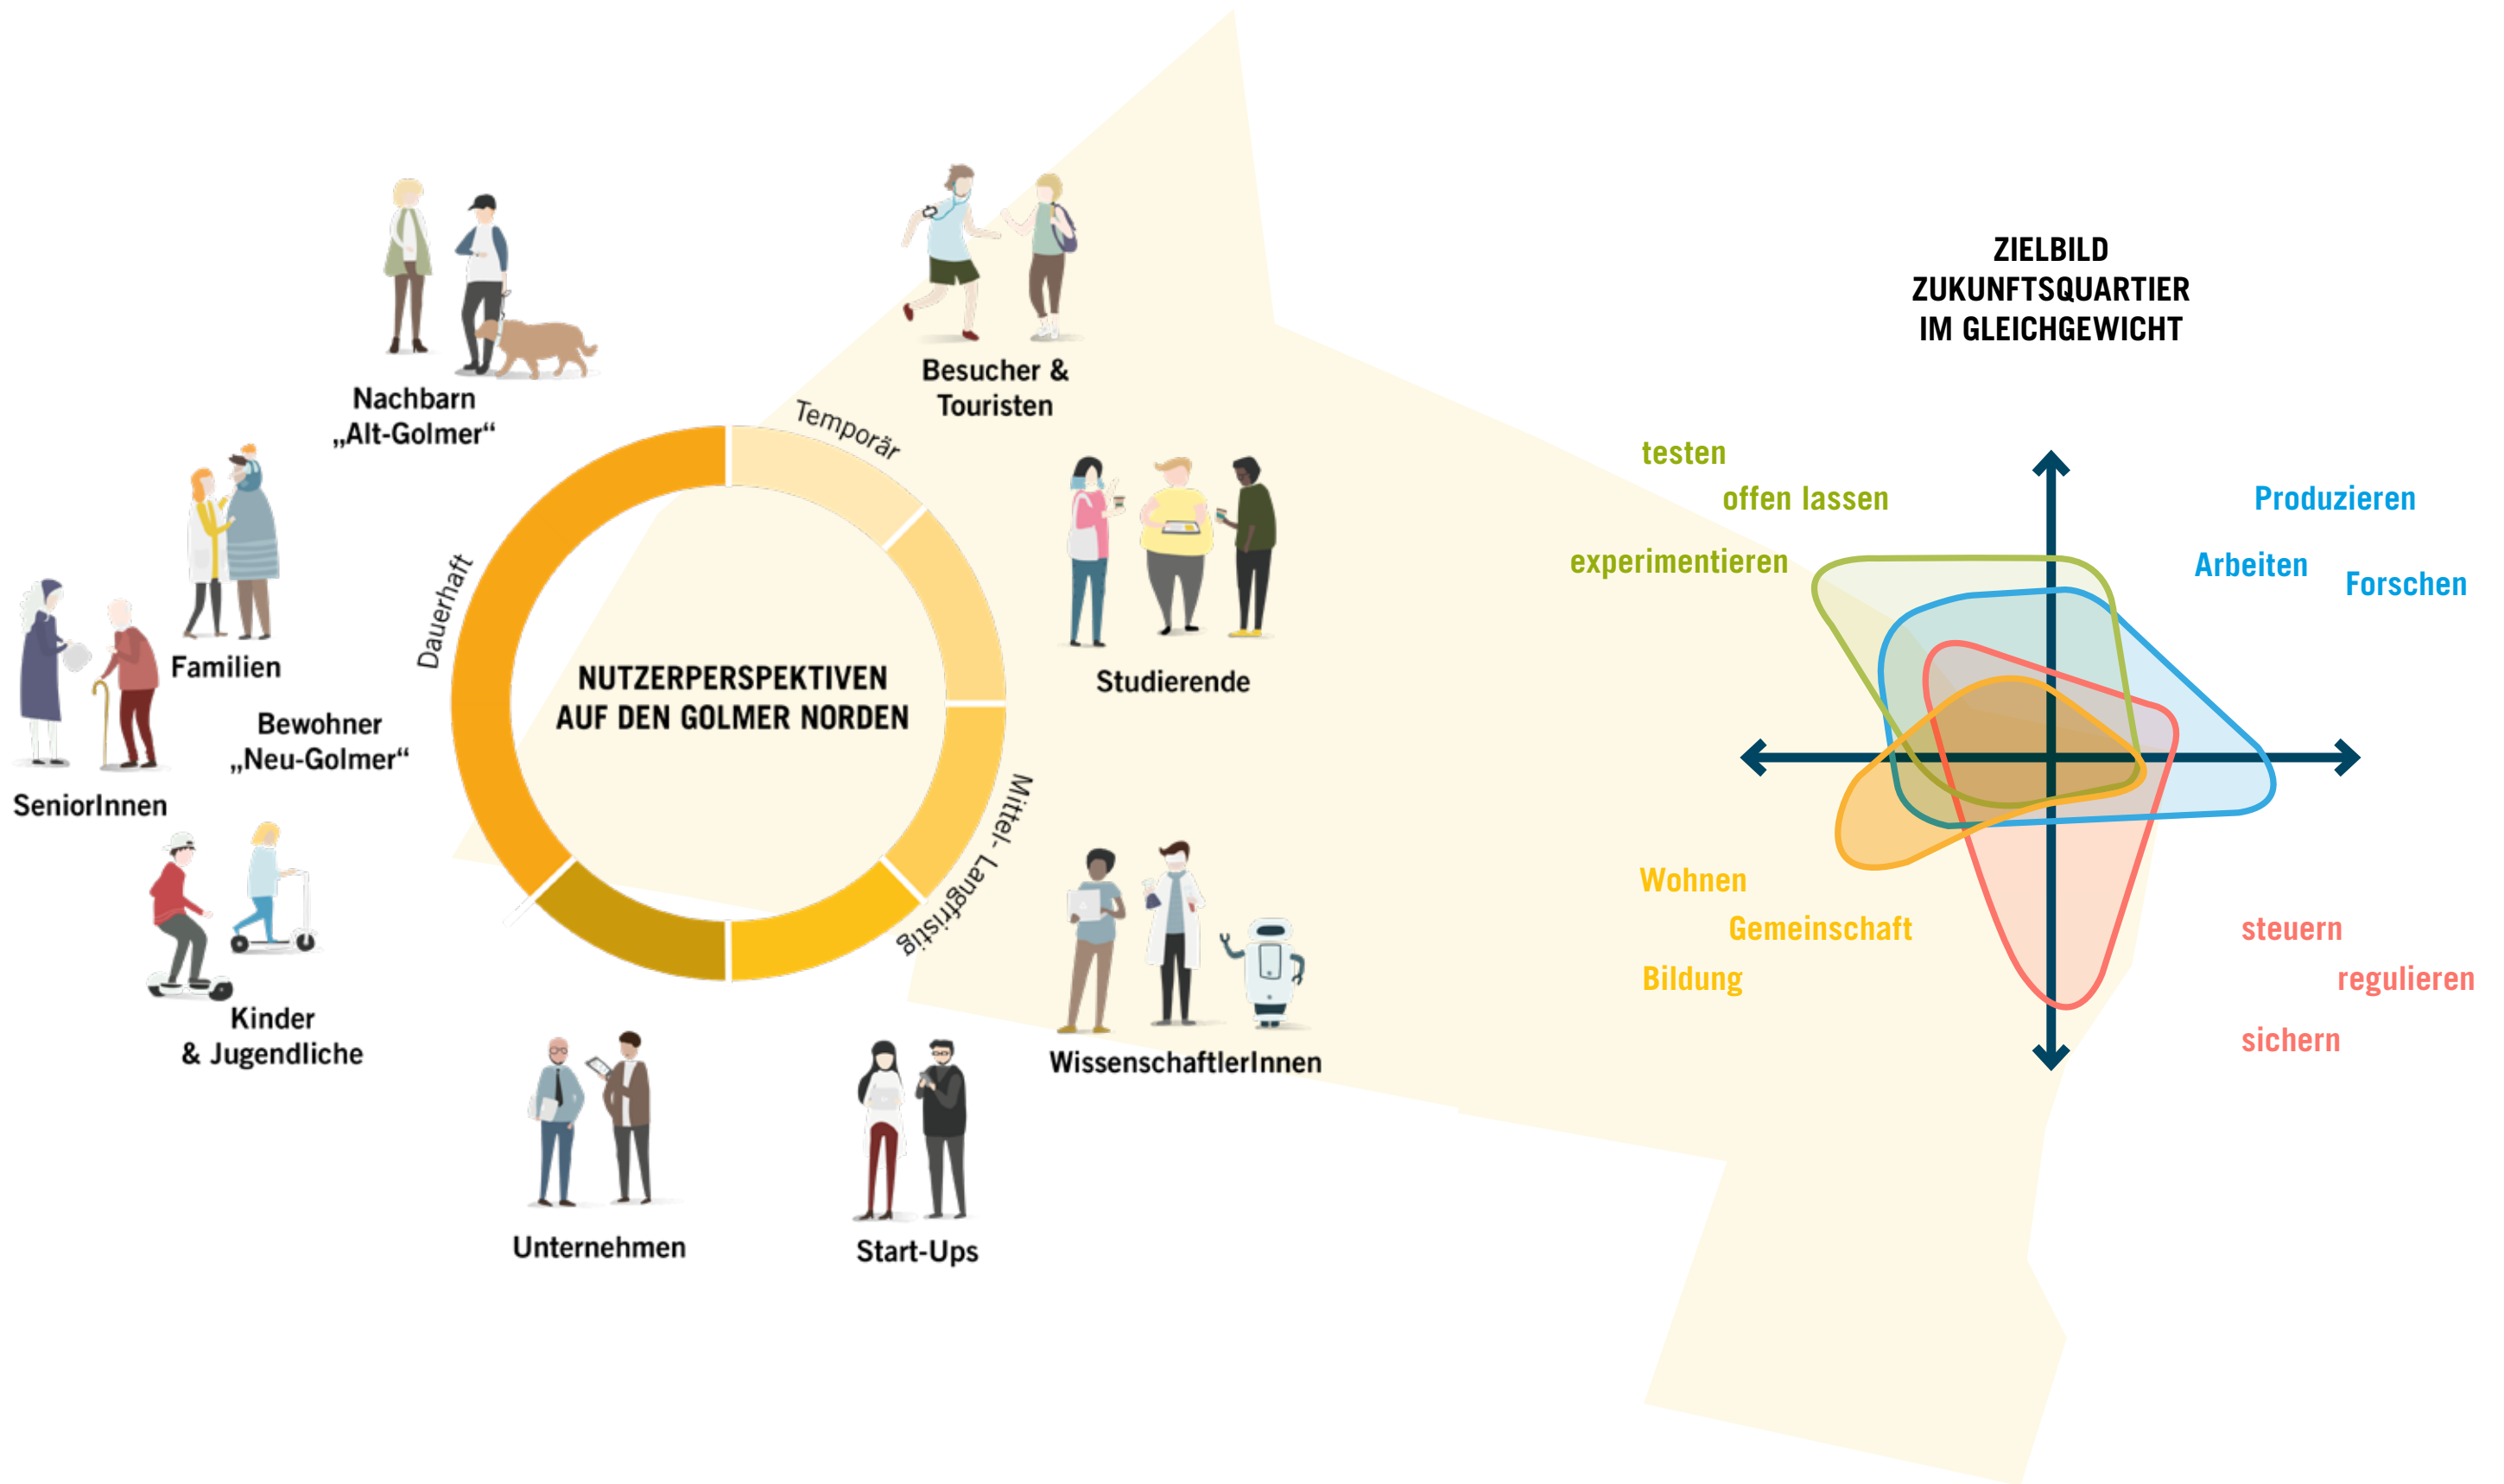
Nachbarn „Alt-Golmer“

Besucher & Touristen

Familien

SeniorInnen

Bewohner „Neu-Golmer“

Kinder & Jugendliche

Temporär

Dauerhaft

Mittel- Langfristig

NUTZERPERSPEKTIVEN AUF DEN GOLMER NORDEN

Studierende

WissenschaftlerInnen

Unternehmen

Start-Ups

ZIELBILD ZUKUNFTSQUARTIER IM GLEICHGEWICHT

testen

offen lassen

experimentieren

Produzieren

Arbeiten

Forschen

Wohnen

Gemeinschaft

Bildung

steuern

regulieren

sichern